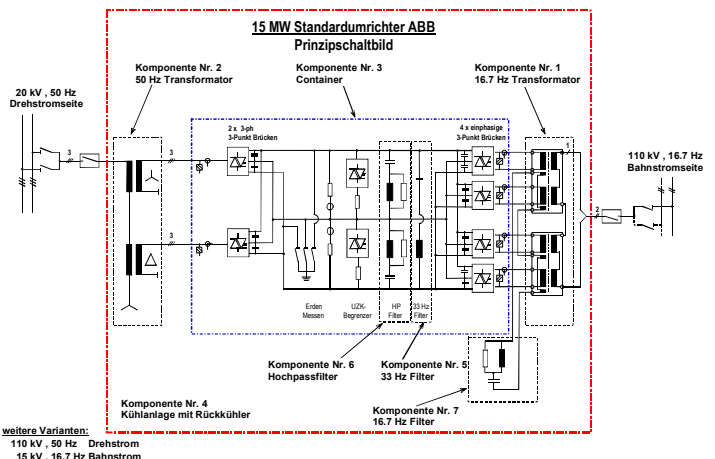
15 MW Standardumrichter ABB
Prinzipschaltbild

20 kV , 50 Hz
Drehstromseite

Komponente Nr. 2
50 Hz Transformator

Komponente Nr. 3
Container

Komponente Nr. 1
16.7 Hz Transformator

110 kV , 16.7 Hz
Bahnstromseite

2 x 3-ph
3-Punkt Brücken

4 x einphasige
3-Punkt Brücken

3
3
3
1
2

Erden
Messen

UZK-
Begrenzer

HP
Filter

33 Hz
Filter

Komponente Nr. 6
Hochpassfilter

Komponente Nr. 5
33 Hz Filter

Komponente Nr. 4
Kühlanlage mit Rückkühler

Komponente Nr. 7
16.7 Hz Filter

weitere Varianten:
110 kV , 50 Hz Drehstrom
15 kV , 16.7 Hz Bahnstrom